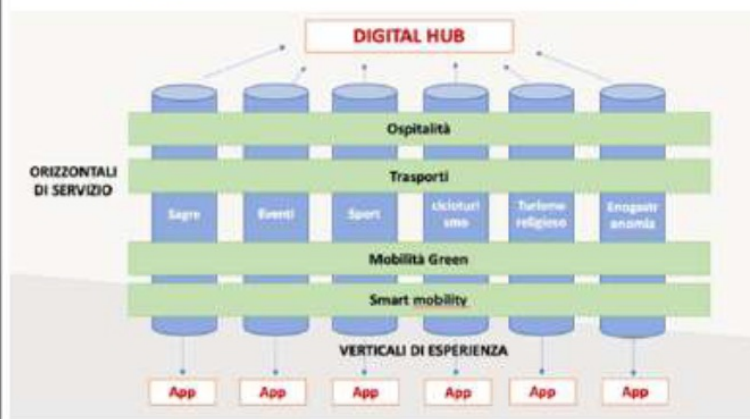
DIGITAL HUB

Ospitalità

ORIZZONTALI DI SERVIZIO

Trasporti

Sagre

Eventi

Sport

cicloturismo

Turismo religioso

Enogastronomia

Mobilità Green

Smart mobility

VERTICALI DI ESPERIENZA

App

App

App

App

App

App